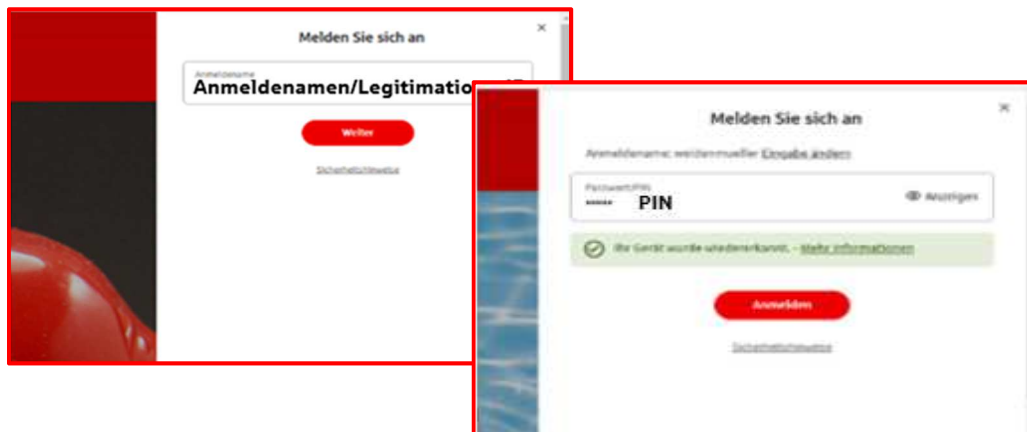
Melden Sie sich an

×

Anmeldename
Anmeldenamen/Legitimatio

Weiter

Sicherheitshinweise

Melden Sie sich an

×

Anmeldename: weidenmueller Eingabe ändern

Passwort/PIN
••••• PIN

Anzeigen

Ihr Gerät wurde wiedererkannt. - Mehr Informationen

Anmelden

Sicherheitshinweise